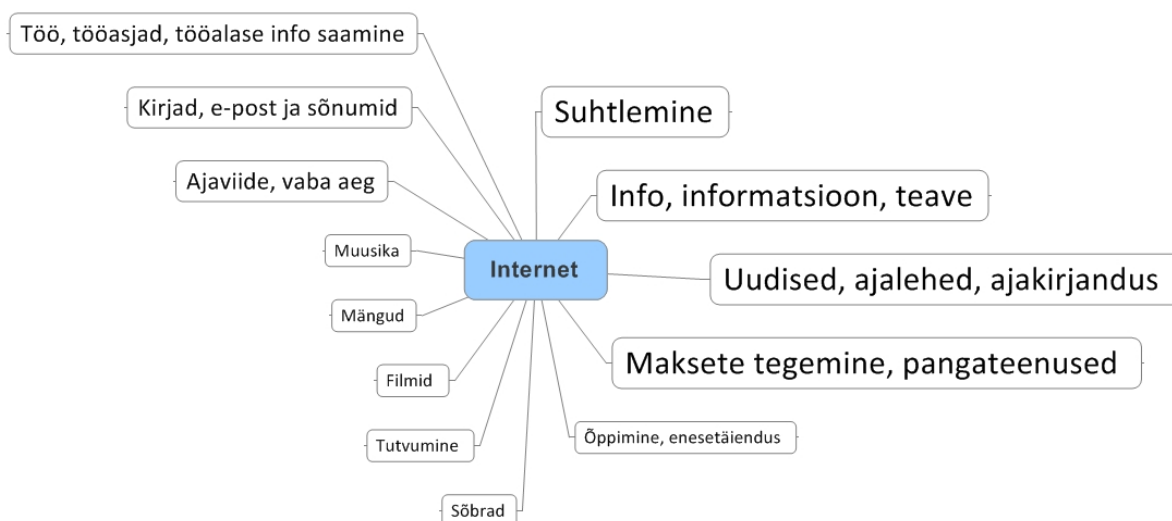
Töö, tööasjad, tööalase info saamine

Kirjad, e-post ja sõnumid

Ajaviide, vaba aeg

Muusika

Mängud

Filmid

Tutvumine

Sõbrad

Internet

Suhtlemine

Info, informatsioon, teave

Uudised, ajalehed, ajakirjandus

Maksete tegemine, pangateenused

Õppimine, enesetäiendus